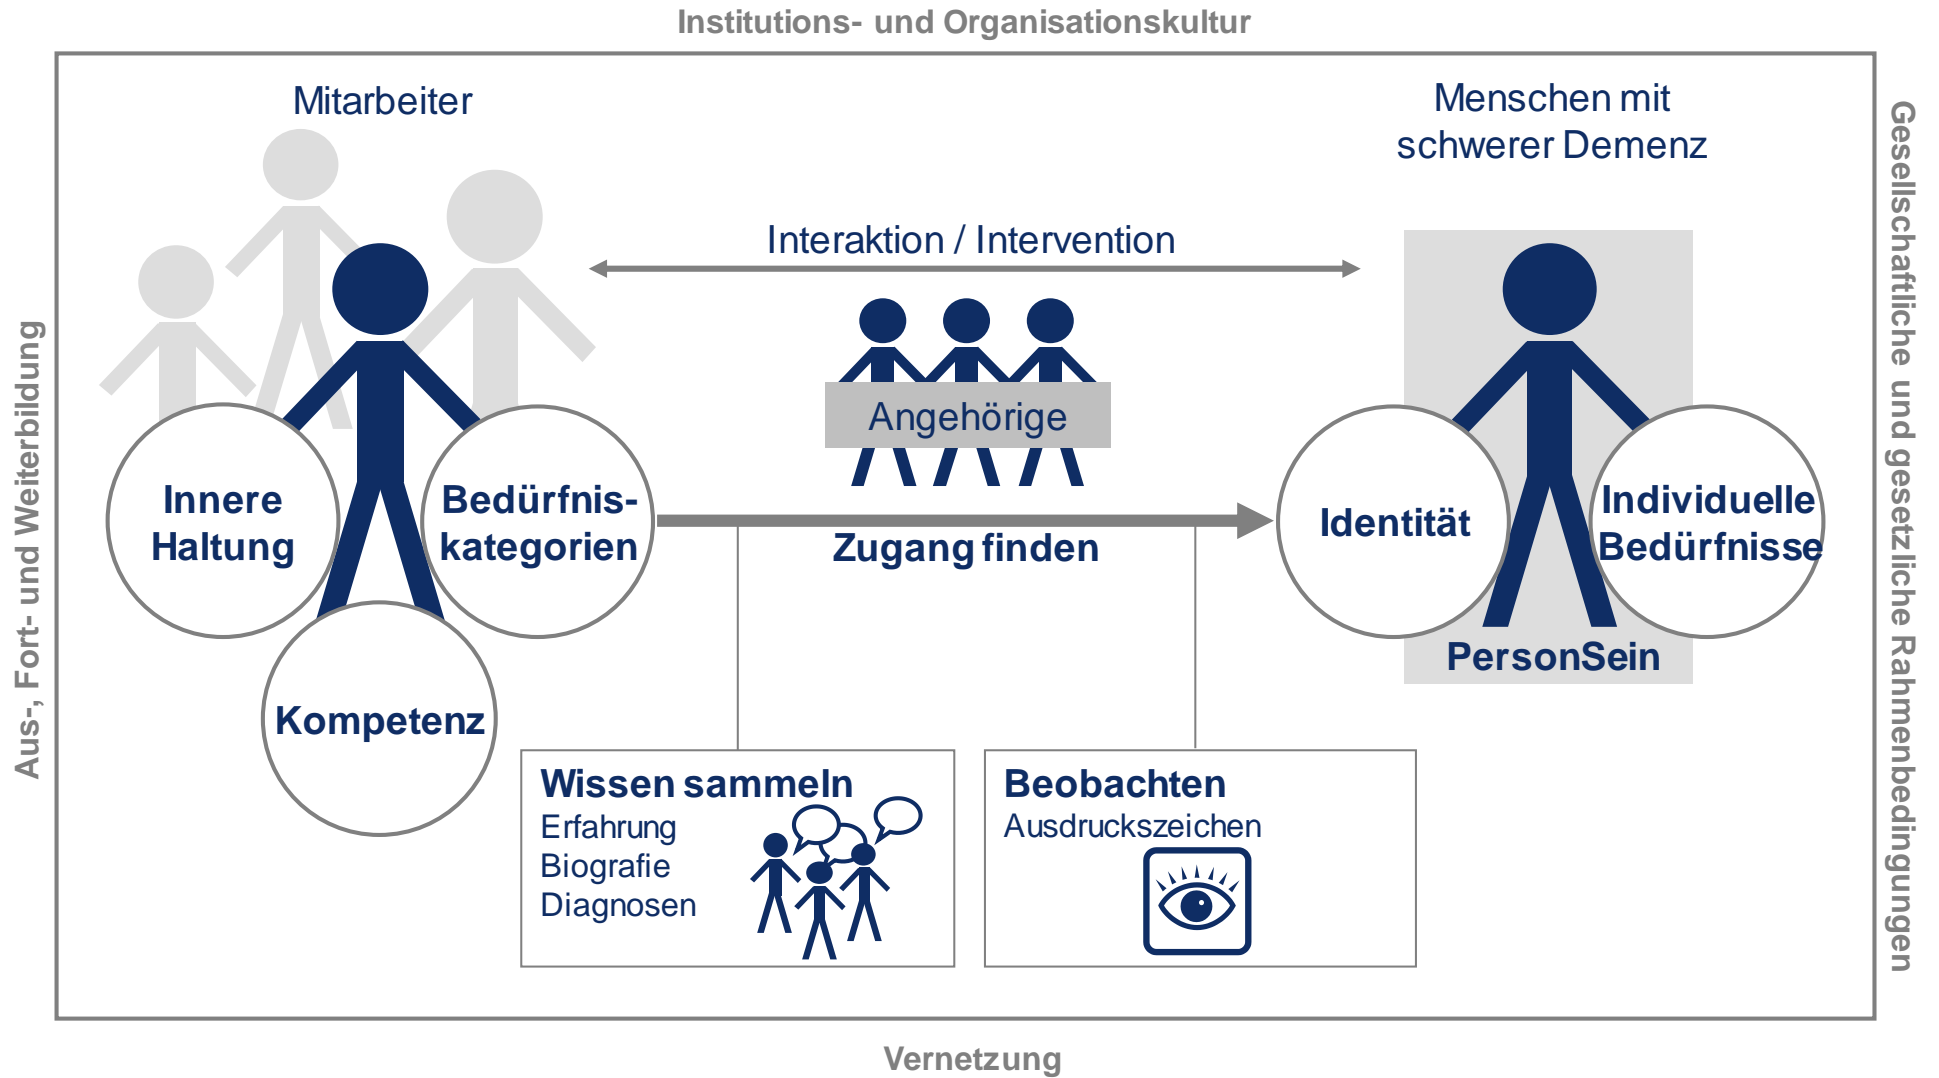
Institutions- und Organisationskultur

Aus-, Fort- und Weiterbildung

Gesellschaftliche und gesetzliche Rahmenbedingungen

Mitarbeiter

Menschen mit schwerer Demenz

Interaktion / Intervention

Angehörige

Innere Haltung

Bedürfnis-kategorien

Kompetenz

Zugang finden

Identität

Individuelle Bedürfnisse

PersonSein

Wissen sammeln
Erfahrung
Biografie
Diagnosen

Beobachten
Ausdruckszeichen

Vernetzung